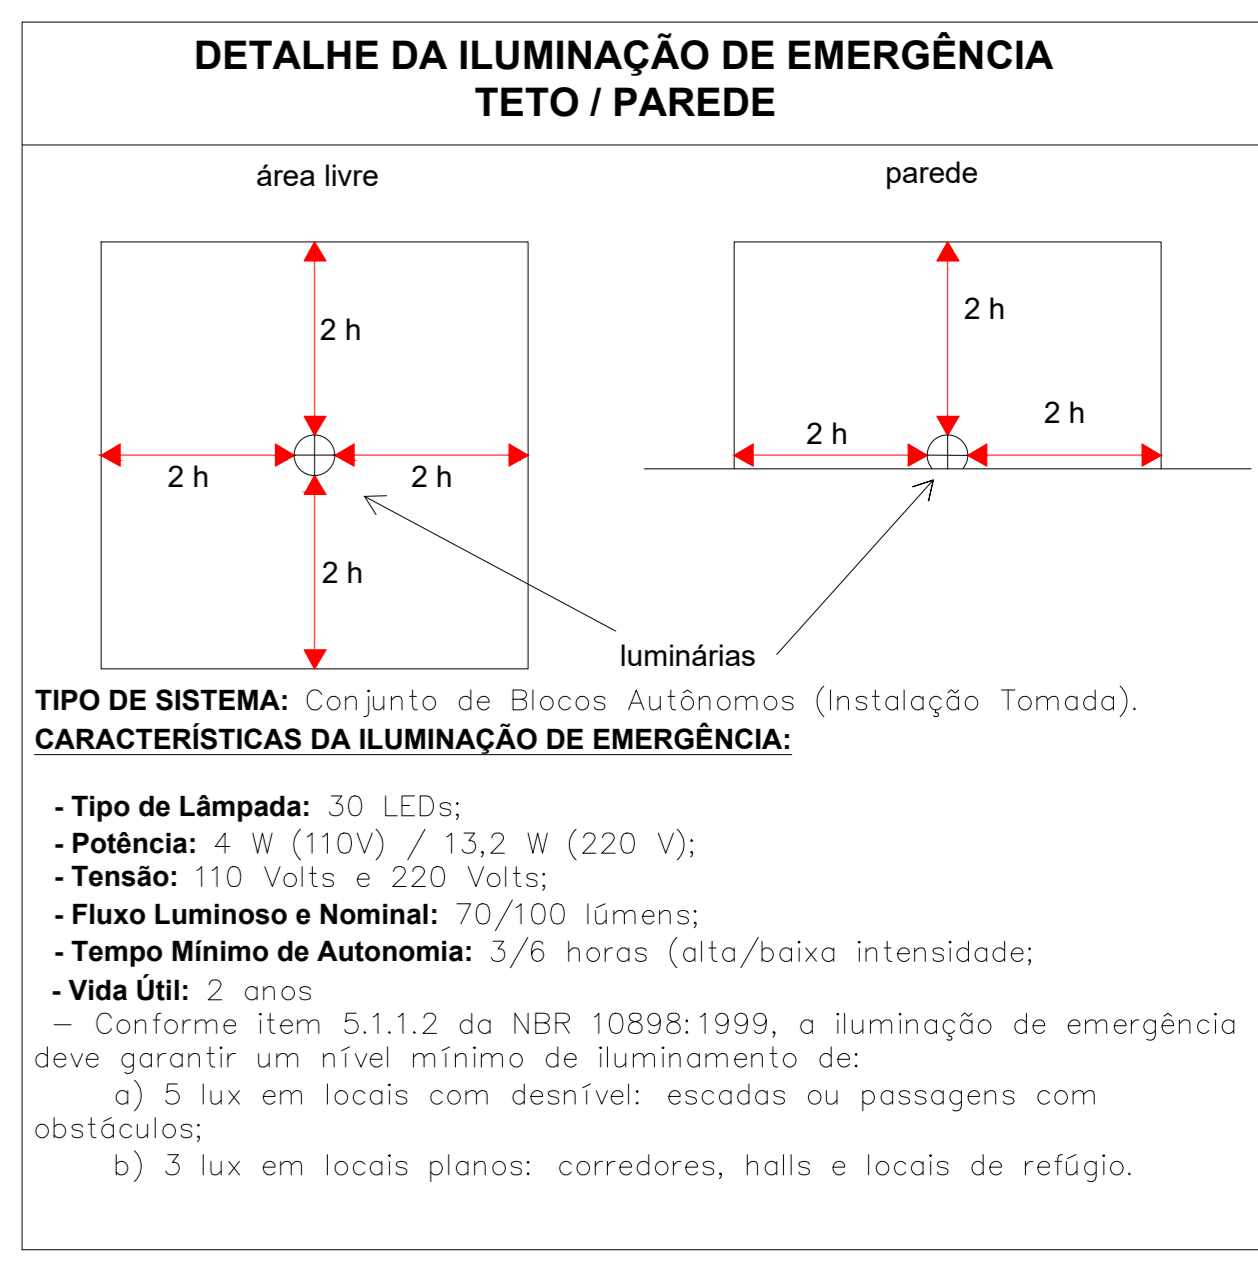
DETALHE DA ILUMINAÇÃO DE EMERGÊNCIA
TETO / PAREDE

área livre

parede

2 h

2 h

2 h

2 h

2 h

2 h

2 h

luminárias

TIPO DE SISTEMA: Conjunto de Blocos Autônomos (Instalação Tomada).
CARACTERÍSTICAS DA ILUMINAÇÃO DE EMERGÊNCIA:

- Tipo de Lâmpada: 30 LEDs;
- Potência: 4 W (110V) / 13,2 W (220 V);
- Tensão: 110 Volts e 220 Volts;
- Fluxo Luminoso e Nominal: 70/100 lúmens;
- Tempo Mínimo de Autonomia: 3/6 horas (alta/baixa intensidade;
- Vida Útil: 2 anos
– Conforme item 5.1.1.2 da NBR 10898:1999, a iluminação de emergência deve garantir um nível mínimo de iluminamento de:
a) 5 lux em locais com desnível: escadas ou passagens com obstáculos;
b) 3 lux em locais planos: corredores, halls e locais de refúgio.